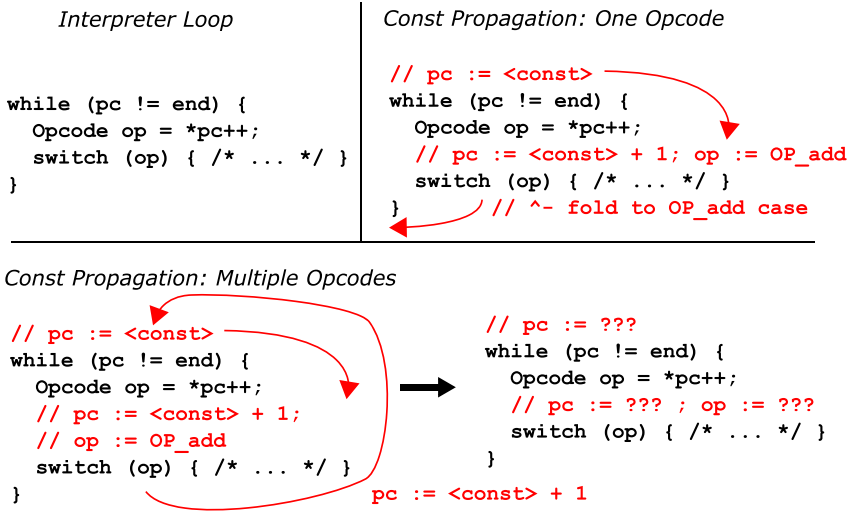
Interpreter Loop

```
while (pc != end) {
  Opcode op = *pc++;
  switch (op) { /* ... */ }
}
```

Const Propagation: One Opcode

```
// pc := <const>
while (pc != end) {
  Opcode op = *pc++;
  // pc := <const> + 1; op := OP_add
  switch (op) { /* ... */ }
}   // ^- fold to OP_add case
```

Const Propagation: Multiple Opcodes

```
// pc := <const>
while (pc != end) {
  Opcode op = *pc++;
  // pc := <const> + 1;
  // op := OP_add
  switch (op) { /* ... */ }
}
```

pc := <const> + 1

```
// pc := ???
while (pc != end) {
  Opcode op = *pc++;
  // pc := ??? ; op := ???
  switch (op) { /* ... */ }
}
```